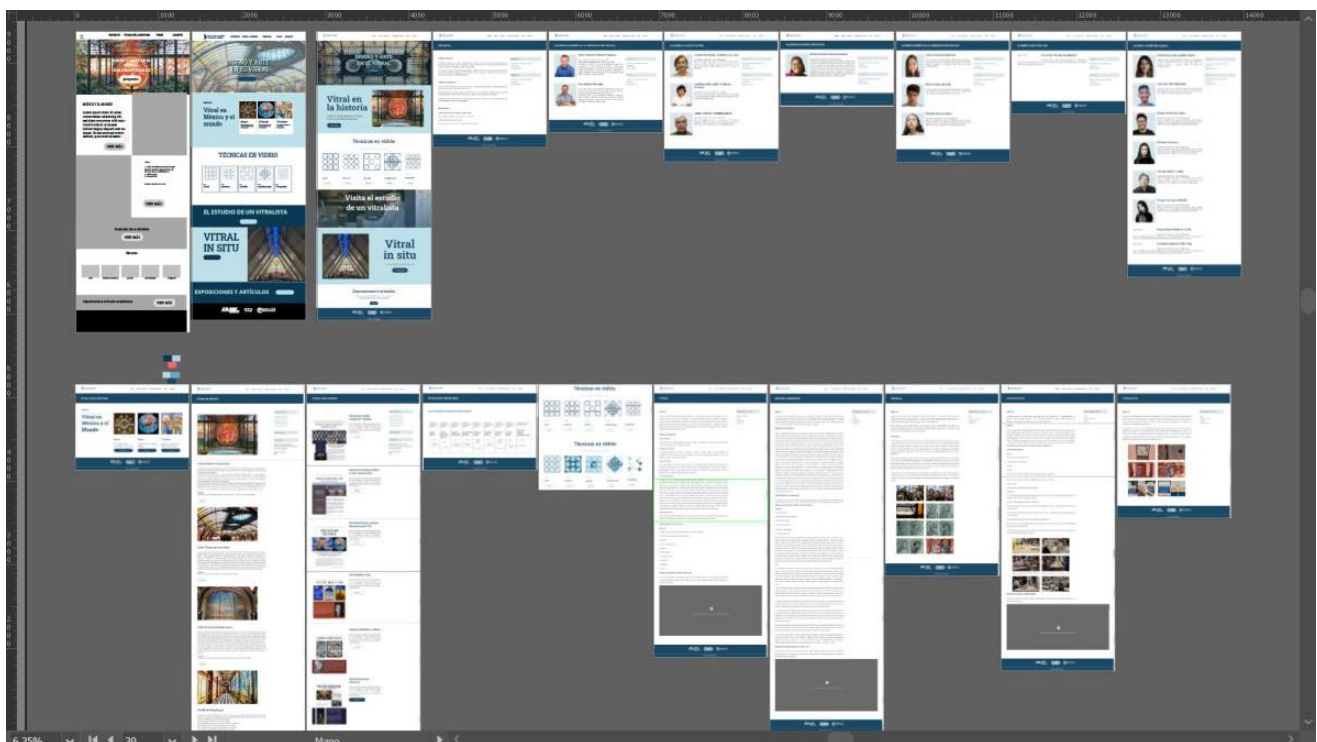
0 1000 2000 3000 4000 5000 6000 7000 8000 9000 10000 11000 12000 13000 14000

MÉXICO Y EL MUNDO

VER MÁS

VER MÁS

VER MÁS

VER MÁS

Vitral en México y el mundo

TÉCNICAS EN VIDRIO

EL ESTUDIO DE UN VITRALISTA

VITRAL IN SITU

EXPOSICIONES Y ARTÍCULOS

Vitral en la historia

Técnicas en vidrio

Visita el estudio de un vitralista

Vitral in situ

Exposiciones y artículos

Vitral en México y el Mundo

Técnicas en vidrio

Técnicas en vidrio

6.25%

20

Mapa